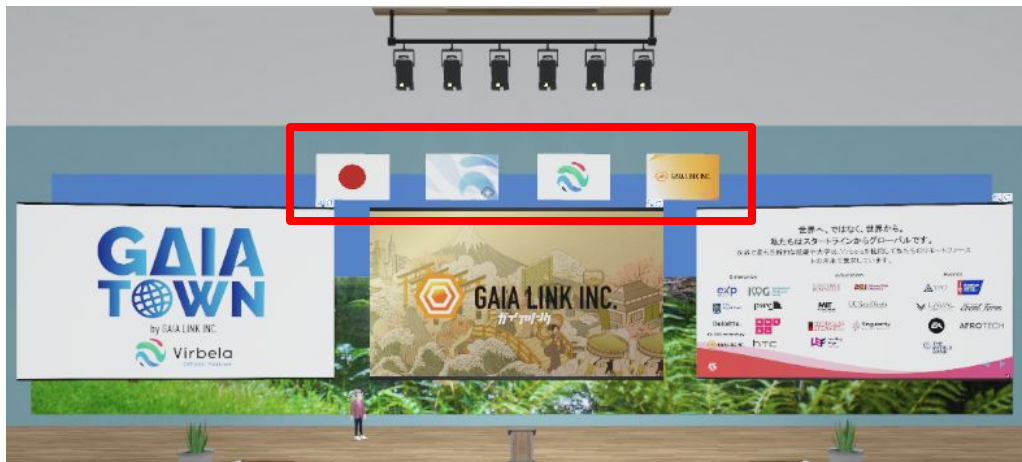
GAIA LINK INC.

GAIA TOWN

by GAIA LINK INC.

Virbela

GAIA LINK INC.

ガイアリンク

世界へ、ではなく、世界から。
私たちはスタートラインからグローバルです。

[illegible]

exp

KPG

pwc

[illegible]

htc

AFROTECH

EA

Singularity